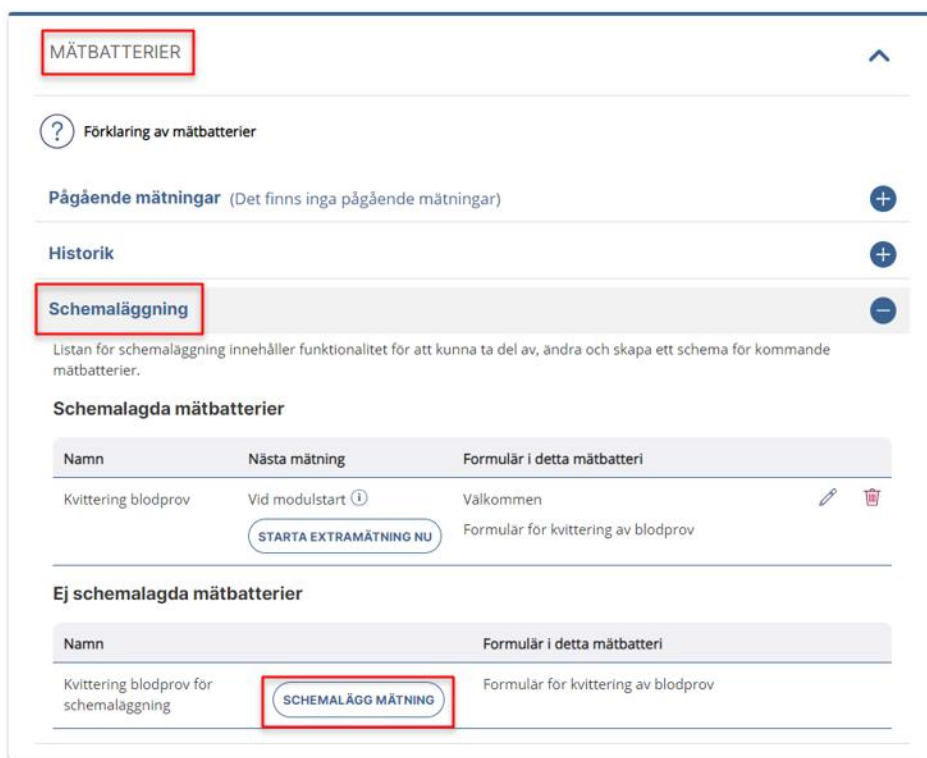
MÄTBATTERIER

? Förklaring av mätbatterier

Pågående mätningar (Det finns inga pågående mätningar)

Historik

Schemaläggning

Listan för schemaläggning innehåller funktionalitet för att kunna ta del av, ändra och skapa ett schema för kommande mätbatterier.

Schemalagda mätbatterier

| Namn | Nästa mätning | Formulär i detta mätbatteri |
|---|---|---|
| Kvittering blodprov | Vid modulstart (i) STARTA EXTRAMÄTNING NU | Välkommen Formulär för kvittering av blodprov |

Ej schemalagda mätbatterier

| Namn | | Formulär i detta mätbatteri |
|---|---|---|
| Kvittering blodprov för schemaläggning | SCHEMALÄGG MÄTNING | Formulär för kvittering av blodprov |